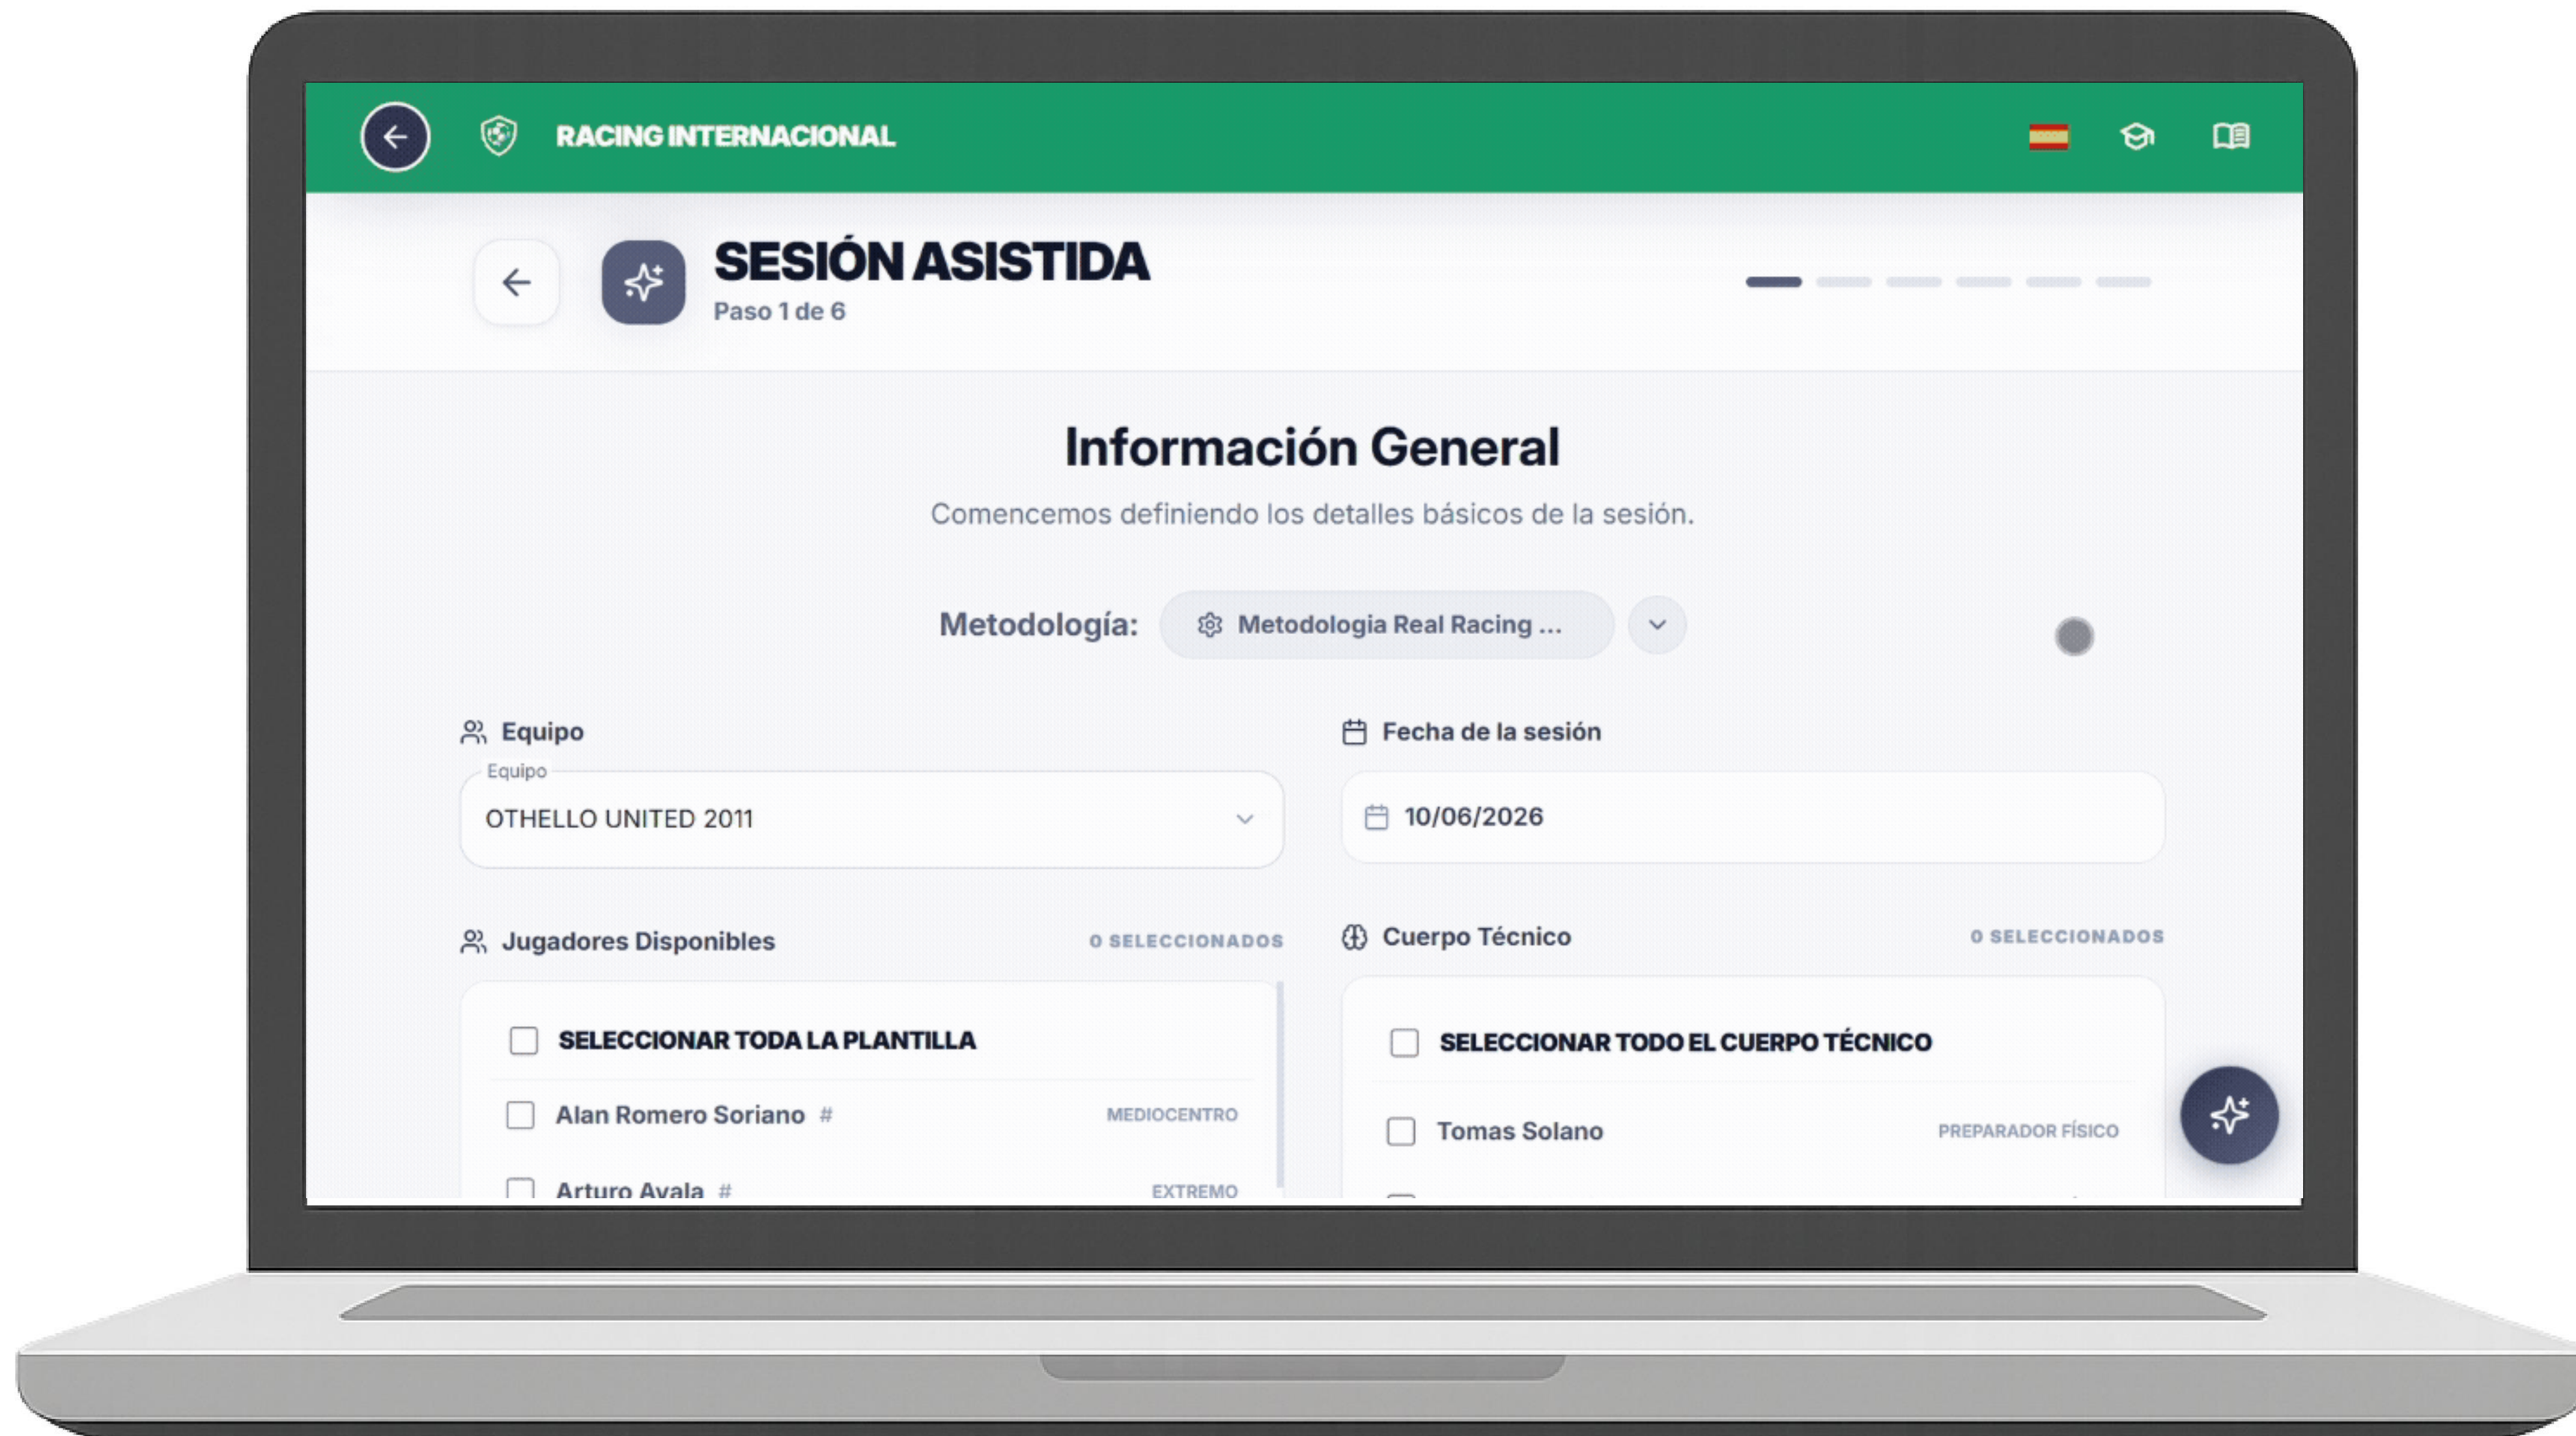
RACING INTERNACIONAL

SESIÓN ASISTIDA
Paso 1 de 6

Información General
Comencemos definiendo los detalles básicos de la sesión.

Metodología: Metodologia Real Racing ...

Equipo
Equipo
OTHELLO UNITED 2011

Fecha de la sesión
10/06/2026

Jugadores Disponibles 0 SELECCIONADOS

SELECCIONAR TODA LA PLANTILLA
Alan Romero Soriano # MEDIOCENTRO
Arturo Ayala # EXTREMO

Cuerpo Técnico 0 SELECCIONADOS

SELECCIONAR TODO EL CUERPO TÉCNICO
Tomas Solano PREPARADOR FÍSICO